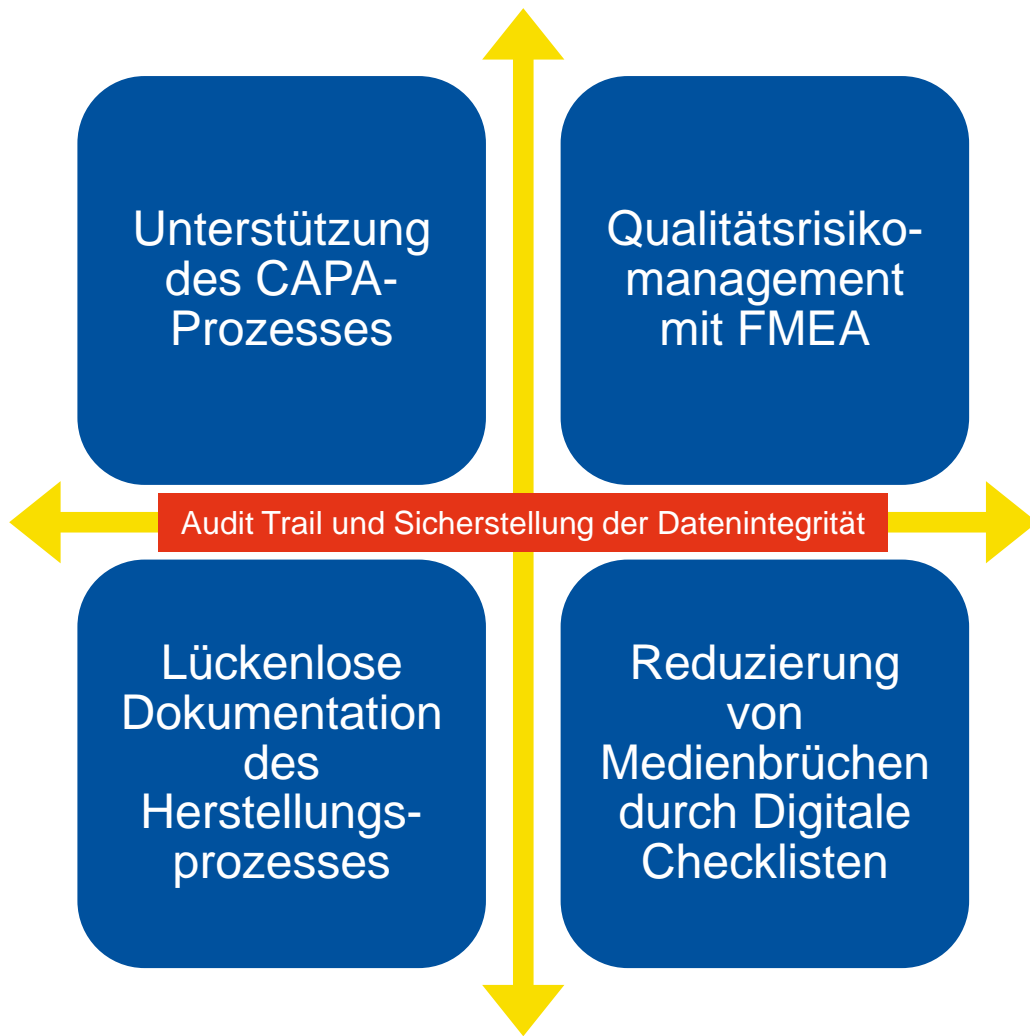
Unterstützung des CAPA-Prozesses

Qualitätsrisikomanagement mit FMEA

Audit Trail und Sicherstellung der Datenintegrität

Lückenlose Dokumentation des Herstellungsprozesses

Reduzierung von Medienbrüchen durch Digitale Checklisten